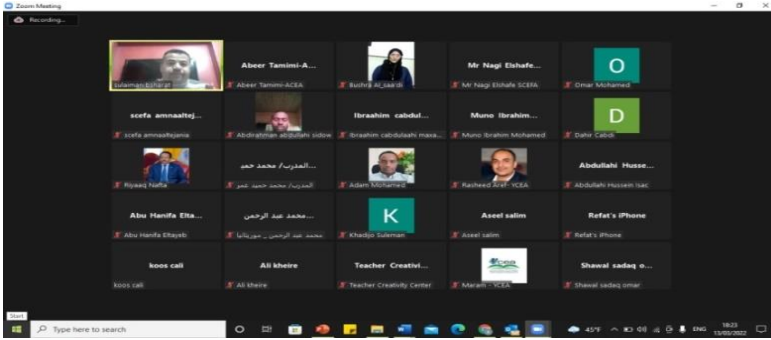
Zoom Meeting

Recording...

Suleiman Elshafi

Abeer Tamimi-A...
Abeer Tamimi-ACEA

Bushra Al_saaidi

Mr Nagi Elshafe...
Mr Nagi Elshafe SCEFA

O
Omar Mohamed

scefa amnaaltej...
scefa amnaaltejania

Abdirahman abdullahi sidow

Ibraahim cabdul...
Ibraahim cabdulaahi maxa...

Muno Ibrahim...
Muno Ibrahim Mohamed

D
Dahir Cabdi

Riyaaq Nafta

المدرب/ محمد حمد...
المدرب/ محمد حميد عمر

Adam Mohamed

Rasheed Aref- YCEA

Abdullahi Husse...
Abdullahi Hussein Isac

Abu Hanifa Elta...
Abu Hanifa Eltayeb

محمد عبد الرحمن...
محمد عبد الرحمن _ موريتانيا

K
Khadijo Suleman

Aseel salim
Aseel salim

Refat's iPhone
Refat's iPhone

koos cali
koos cali

Ali kheire
Ali kheire

Teacher Creativi...
Teacher Creativity Center

Maram - YCEA

Shawal sadaq o...
Shawal sadaq omar

Start

Type here to search

45°F ENG 18:23 13/05/2022